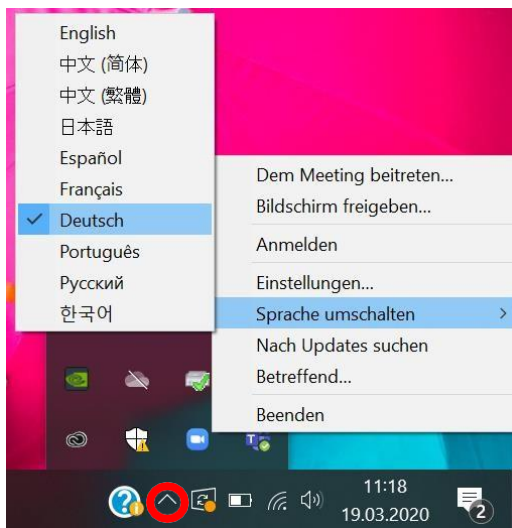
English
中文 (简体)
中文 (繁體)
日本語
Español
Français
Deutsch
Português
Русский
한국어

Dem Meeting beitreten...
Bildschirm freigeben...
Anmelden
Einstellungen...
Sprache umschalten
Nach Updates suchen
Betreffend...
Beenden

11:18
19.03.2020
2